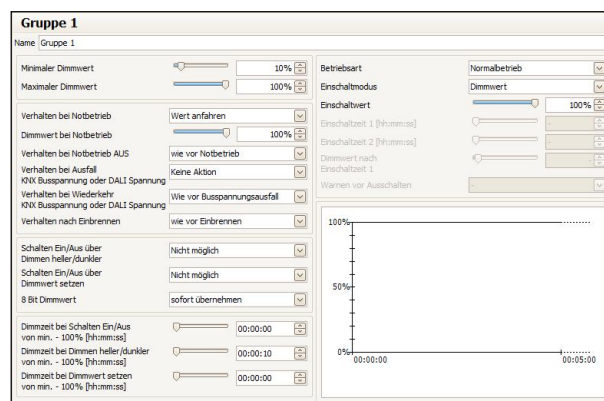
Gruppe 1

Name Gruppe 1

Minimaler Dimmwert 10%
Maximaler Dimmwert 100%

Verhalten bei Notbetrieb Wert anfahren
Dimmwert bei Notbetrieb 100%
Verhalten bei Notbetrieb AUS wie vor Notbetrieb
Verhalten bei Ausfall KNX Busspannung oder DALI Spannung Keine Aktion
Verhalten bei Wiederkehr KNX Busspannung oder DALI Spannung Wie vor Busspannungsausfall
Verhalten nach Einbrennen wie vor Einbrennen

Schalten Ein/Aus über Dimmen heller/dunkler Nicht möglich
Schalten Ein/Aus über Dimmwert setzen Nicht möglich
8 Bit Dimmwert sofort übernehmen

Dimmzeit bei Schalten Ein/Aus von min. - 100% [hh:mm:ss] 00:00:00
Dimmzeit bei Dimmen heller/dunkler von min. - 100% [hh:mm:ss] 00:00:10
Dimmzeit bei Dimmwert setzen von min. - 100% [hh:mm:ss] 00:00:00

Betriebsart Normalbetrieb
Einschaltmodus Dimmwert
Einschaltwert 100%
Einschaltzeit 1 [hh:mm:ss]
Einschaltzeit 2 [hh:mm:ss]
Dimmwert nach Einschaltzeit 1
Warnen vor Ausschalten

100%
50%
0%
00:00:00
00:05:00